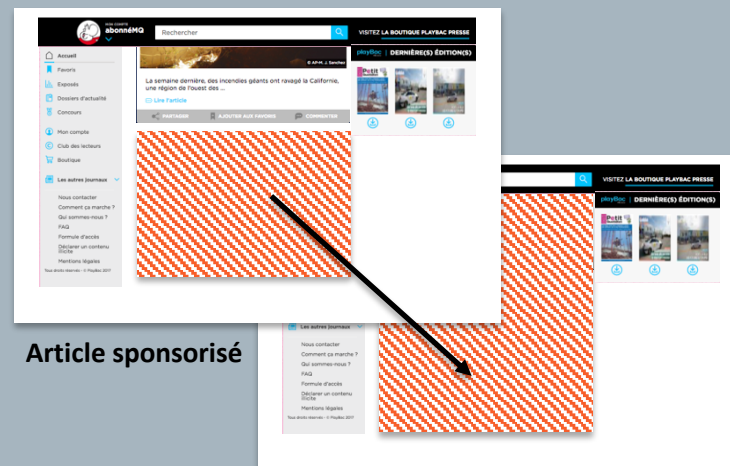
mon compte abonnéMQ

Rechercher

VISITEZ LA BOUTIQUE PLAYBAC PRESSE

Accueil
Favoris
Exposés
Dossiers d'actualité
Concours
Mon compte
Club des lecteurs
Boutique
Les autres journaux

Nous contacter
Comment ça marche ?
Qui sommes-nous ?
FAQ
Formule d'accès
Déclarer un contenu illicite
Mentions légales
Tous droits réservés - © PlayBac 2017

© AP/R. J. Sanchez

La semaine dernière, des incendies géants ont ravagé la Californie, une région de l'ouest des ...

Lire l'article

PARTAGER
AJOUTER AUX FAVORIS
COMMENTER

playBac | DERNIÈRE(S) ÉDITION(S)

Petit

VISITEZ LA BOUTIQUE PLAYBAC PRESSE

playBac | DERNIÈRE(S) ÉDITION(S)

Petit

Les autres journaux

Nous contacter
Comment ça marche ?
Qui sommes-nous ?
FAQ
Formule d'accès
Déclarer un contenu illicite
Mentions légales
Tous droits réservés - © PlayBac 2017

Article sponsorisé